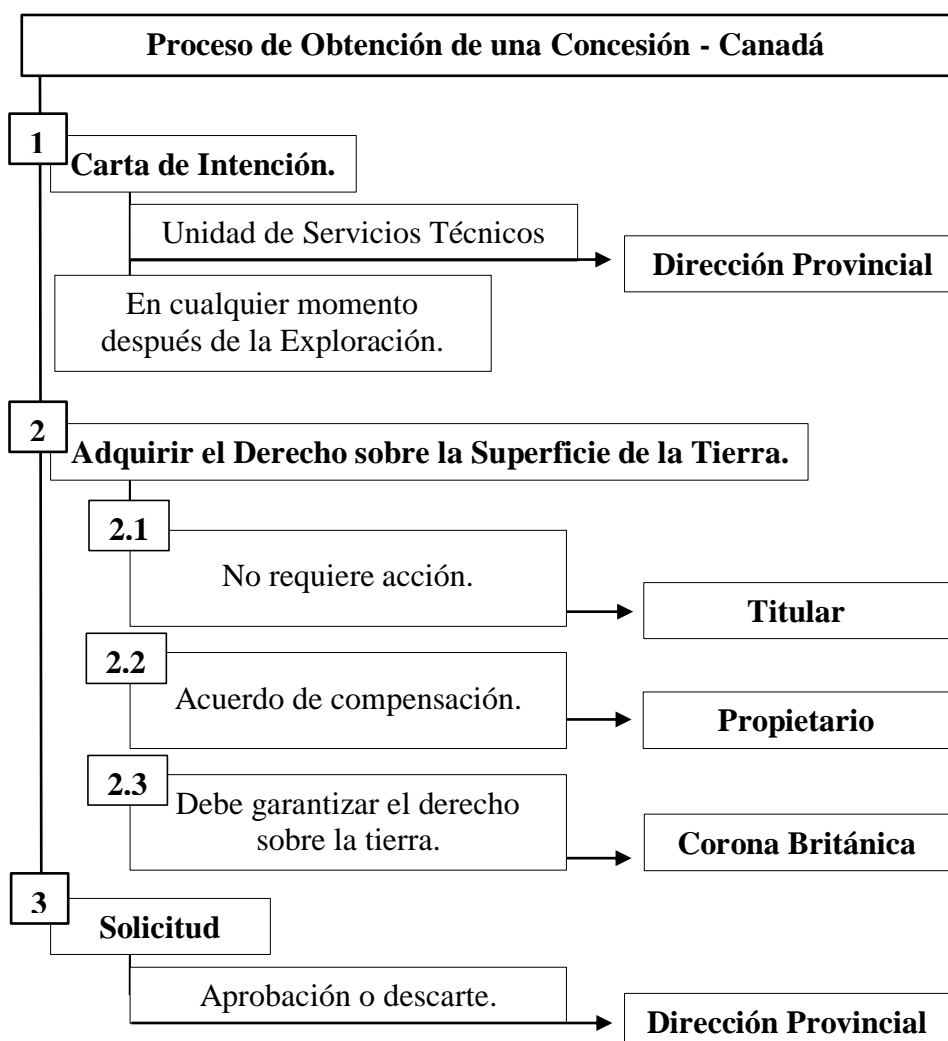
Proceso de Obtención de una Concesión - Canadá

1

Carta de Intención.

Unidad de Servicios Técnicos

Dirección Provincial

En cualquier momento después de la Exploración.

2

Adquirir el Derecho sobre la Superficie de la Tierra.

2.1

No requiere acción.

Titular

2.2

Acuerdo de compensación.

Propietario

2.3

Debe garantizar el derecho sobre la tierra.

Corona Británica

3

Solicitud

Aprobación o descarte.

Dirección Provincial